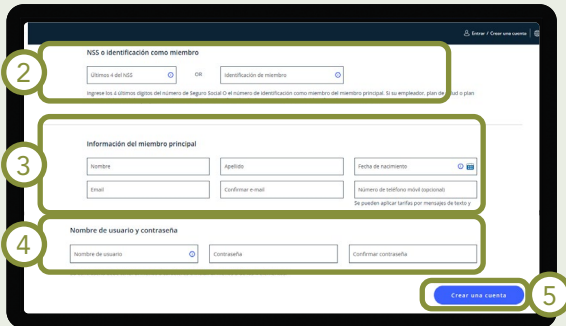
Entrar / Crear una cuenta

2

NSS o identificación como miembro

Últimos 4 del NSS

OR

Identificación de miembro

Ingrese los 4 últimos dígitos del número de Seguro Social O el número de identificación como miembro del miembro principal. Si su empleador, plan de salud o plan

3

Información del miembro principal

Nombre

Apellido

Fecha de nacimiento

Email

Confirmar e-mail

Número de teléfono móvil (opcional)

Se pueden aplicar tarifas por mensajes de texto y

4

Nombre de usuario y contraseña

Nombre de usuario

Contraseña

Confirmar contraseña

Crear una cuenta

5